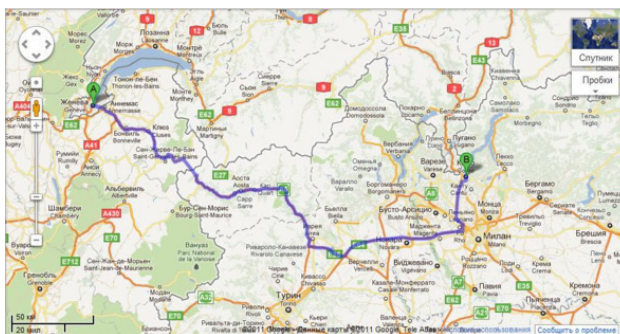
A
B
Женева
Genève
Gex
Анемас
Annemasse
Тонон-ле-Бен
Thonon-les-Bains
Морж
Morges
Лозанна
Монтре
Montreux
Мартиньи
Martigny
Сьон
Sion
Бонвиль
Bonneville
Клюз
Cluses
Сен-Жерве-Ле-Бен
Saint-Gervais-les-Bains
Аоста
Aosta
Бур-Сен-Морис
Bourg-Saint-Maurice
Альбервиль
Albertville
Шамбери
Chambéry
Румийи
Rumilly
Эйх-ле-Бен
Аннеси
Annecy
Вуарон
Voiron
Гренобль
Grenoble
Сен-Жан-де-Морьен
Saint-Jean-de-Maurienne
Ривароло-Канавезе
Rivarolo Canavese
Бьелла
Biella
Иврея
Кивассо
Chivasso
Турин
Домодоссола
Domodossola
Вербания
Verbania
Варесе
Varese
Лугано
Lugano
Бусто-Арсицио
Busto Arsizio
Милан
Milano
Монца
Monza
Бергамо
Bergamo
Брешиа
Brescia
Виджевано
Vigevano
Новара
Павия
Pavia
Кремона
Cremona
Лекко
Кьявенна
Chiavenna
E62
E27
E25
E35
E43
E64
E70
E712
A40
A41
A430
A48
A5
A4
8
9
12
16
Спутник
Пробки
50 км
20 миль
©2011 Google - Данные карты ©2011 Google, Tele Atlas - Условия использования
Сообщить о проблеме